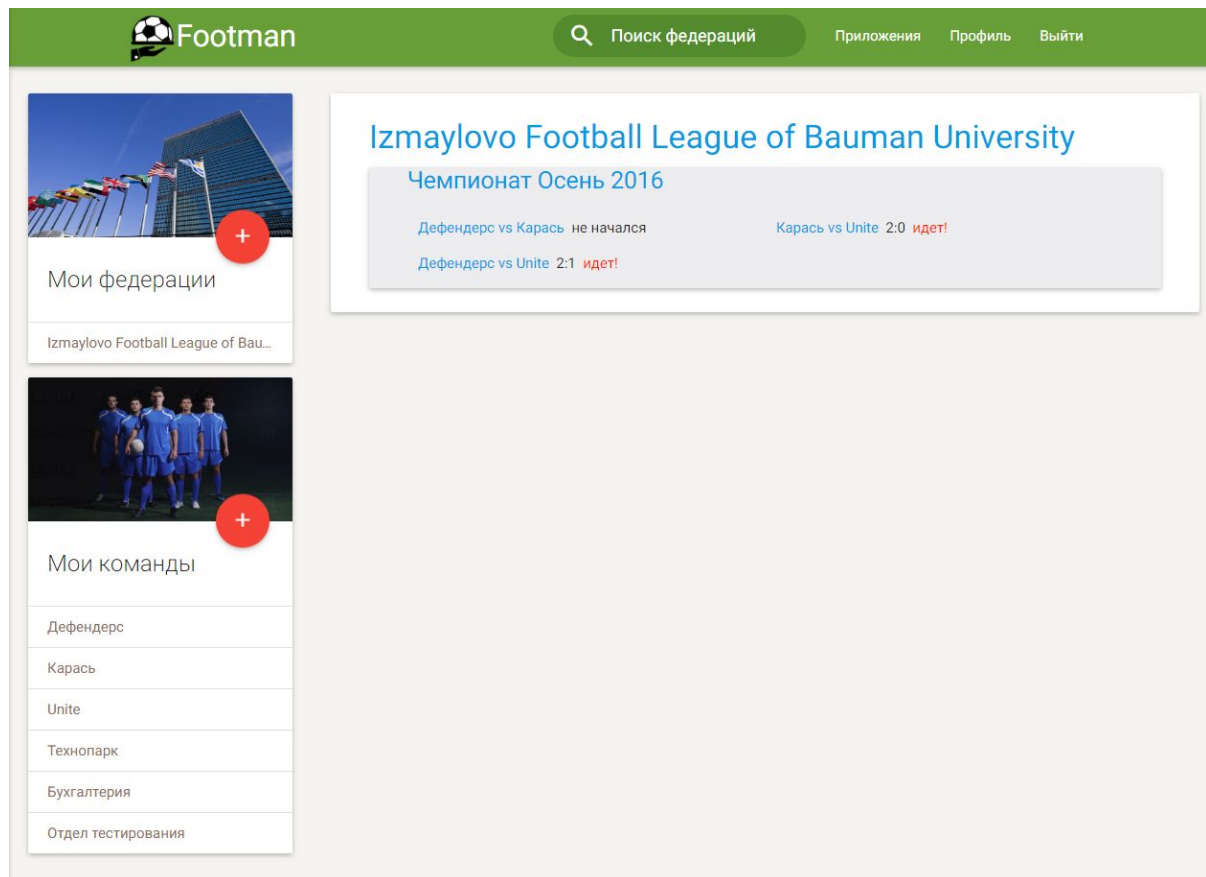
Footman

Поиск федераций

Приложения Профиль Выйти

+

Мои федерации

Izmaylovo Football League of Bau...

+

Мои команды

Дефендерс

Карась

Unite

Технопарк

Бухгалтерия

Отдел тестирования

Izmaylovo Football League of Bauman University

Чемпионат Осень 2016

Дефендерс vs Карась не начался

Карась vs Unite 2:0 идет!

Дефендерс vs Unite 2:1 идет!